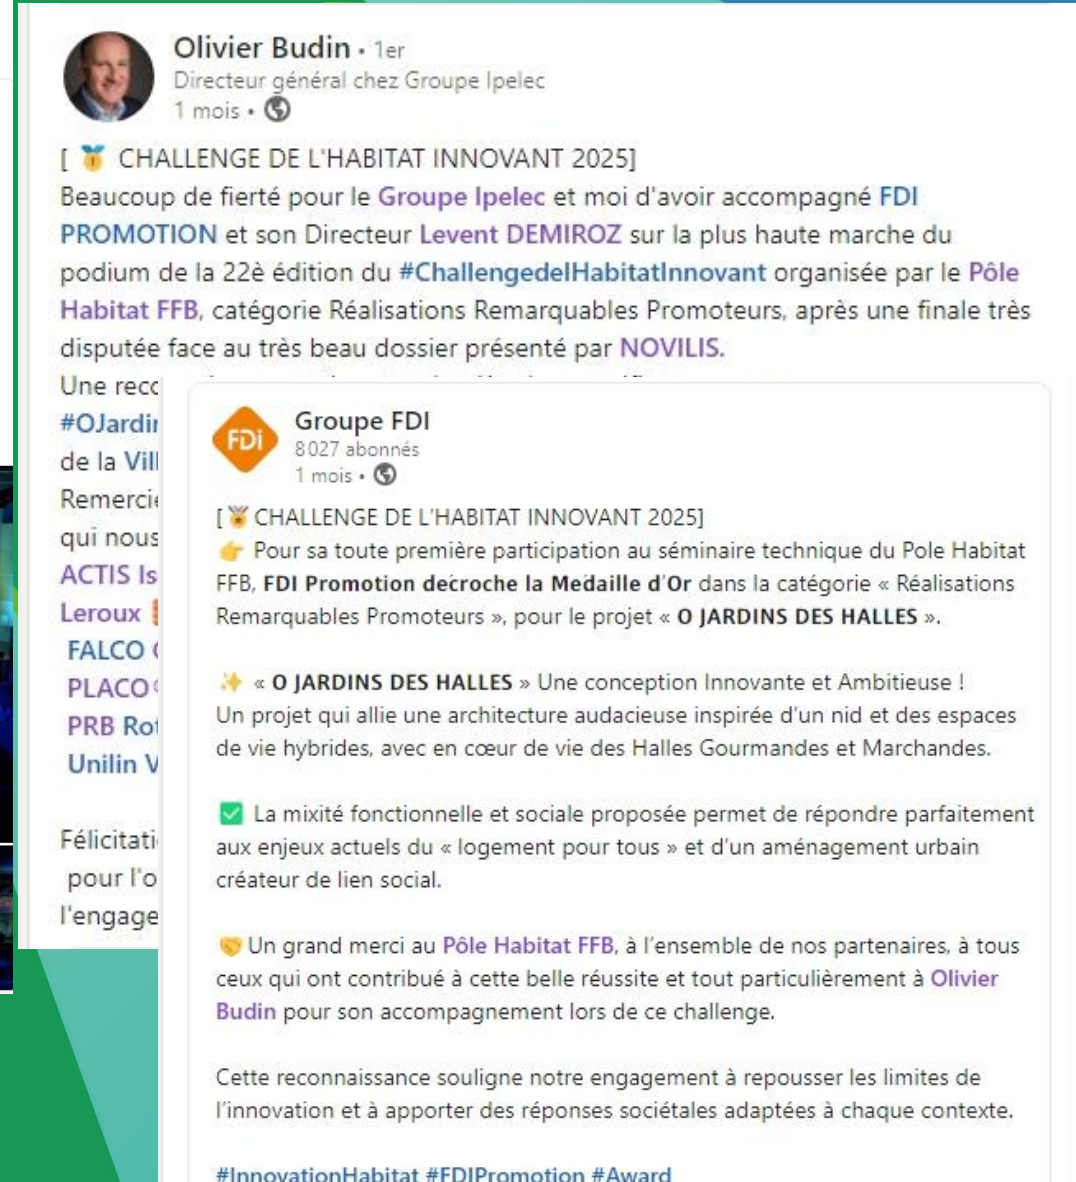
Olivier Budin • 1er
Directeur général chez Groupe Ipelec
1 mois •

[ 🥇 CHALLENGE DE L'HABITAT INNOVANT 2025]
Beaucoup de fierté pour le Groupe Ipelec et moi d'avoir accompagné FDI PROMOTION et son Directeur Levent DEMIROZ sur la plus haute marche du podium de la 22è édition du #ChallengedelHabitatInnovant organisée par le Pôle Habitat FFB, catégorie Réalisations Remarquables Promoteurs, après une finale très disputée face au très beau dossier présenté par NOVILIS.
Une recc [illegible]
#OJardi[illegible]
de la Vill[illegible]
Remerci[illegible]
qui nous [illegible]
ACTIS Is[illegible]
Leroux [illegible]
FALCO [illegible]
PLACO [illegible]
PRB Ro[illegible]
Unilin V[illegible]

Félicitati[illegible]
pour l'o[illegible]
l'engage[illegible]

Groupe FDI
8 027 abonnés
1 mois •

[🥇 CHALLENGE DE L'HABITAT INNOVANT 2025]
👉 Pour sa toute première participation au séminaire technique du Pole Habitat FFB, FDI Promotion decroche la Medaille d'Or dans la catégorie « Réalisations Remarquables Promoteurs », pour le projet « O JARDINS DES HALLES ».

✨ « O JARDINS DES HALLES » Une conception Innovante et Ambitieuse !
Un projet qui allie une architecture audacieuse inspirée d'un nid et des espaces de vie hybrides, avec en cœur de vie des Halles Gourmandes et Marchandes.

✅ La mixité fonctionnelle et sociale proposée permet de répondre parfaitement aux enjeux actuels du « logement pour tous » et d'un aménagement urbain créateur de lien social.

🤝 Un grand merci au Pôle Habitat FFB, à l'ensemble de nos partenaires, à tous ceux qui ont contribué à cette belle réussite et tout particulièrement à Olivier Budin pour son accompagnement lors de ce challenge.

Cette reconnaissance souligne notre engagement à repousser les limites de l'innovation et à apporter des réponses sociétales adaptées à chaque contexte.

#InnovationHabitat #FDIPromotion #Award